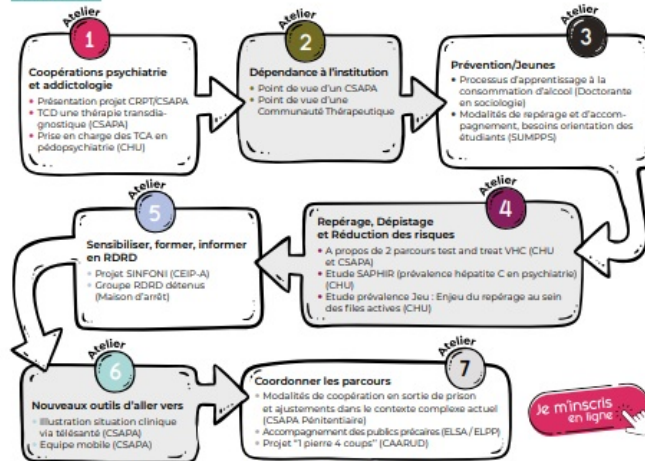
Atelier
1
Coopérations psychiatrie et addictologie
• Présentation projet CRPT/CSAPA
• TCD une thérapie transdiagnostique (CSAPA)
• Prise en charge des TCA en pédopsychiatrie (CHU)

Atelier
2
Dépendance à l'institution
• Point de vue d'un CSAPA
• Point de vue d'une Communauté Thérapeutique

Atelier
3
Prévention/Jeunes
• Processus d'apprentissage à la consommation d'alcool (Doctorante en sociologie)
• Modalités de repérage et d'accompagnement, besoins orientation des étudiants (SUMPPS)

Atelier
4
Repérage, Dépistage et Réduction des risques
• A propos de 2 parcours test and treat VHC (CHU et CSAPA)
• Etude SAPHIR (prévalence hépatite C en psychiatrie) (CHU)
• Etude prévalence Jeu : Enjeu du repérage au sein des files actives (CHU)

Atelier
5
Sensibiliser, former, informer en RDRD
• Projet SINFONI (CEIP-A)
• Groupe RDRD détenus (Maison d'arrêt)

Atelier
6
Nouveaux outils d'aller vers
• Illustration situation clinique via télésanté (CSAPA)
• Equipe mobile (CSAPA)

Atelier
7
Coordonner les parcours
• Modalités de coopération en sortie de prison et ajustements dans le contexte complexe actuel (CSAPA Pénitentiaire)
• Accompagnement des publics précaires (ELSA / ELPP)
• Projet "1 pierre 4 coups" (CAARUD)

Je m'inscris en ligne